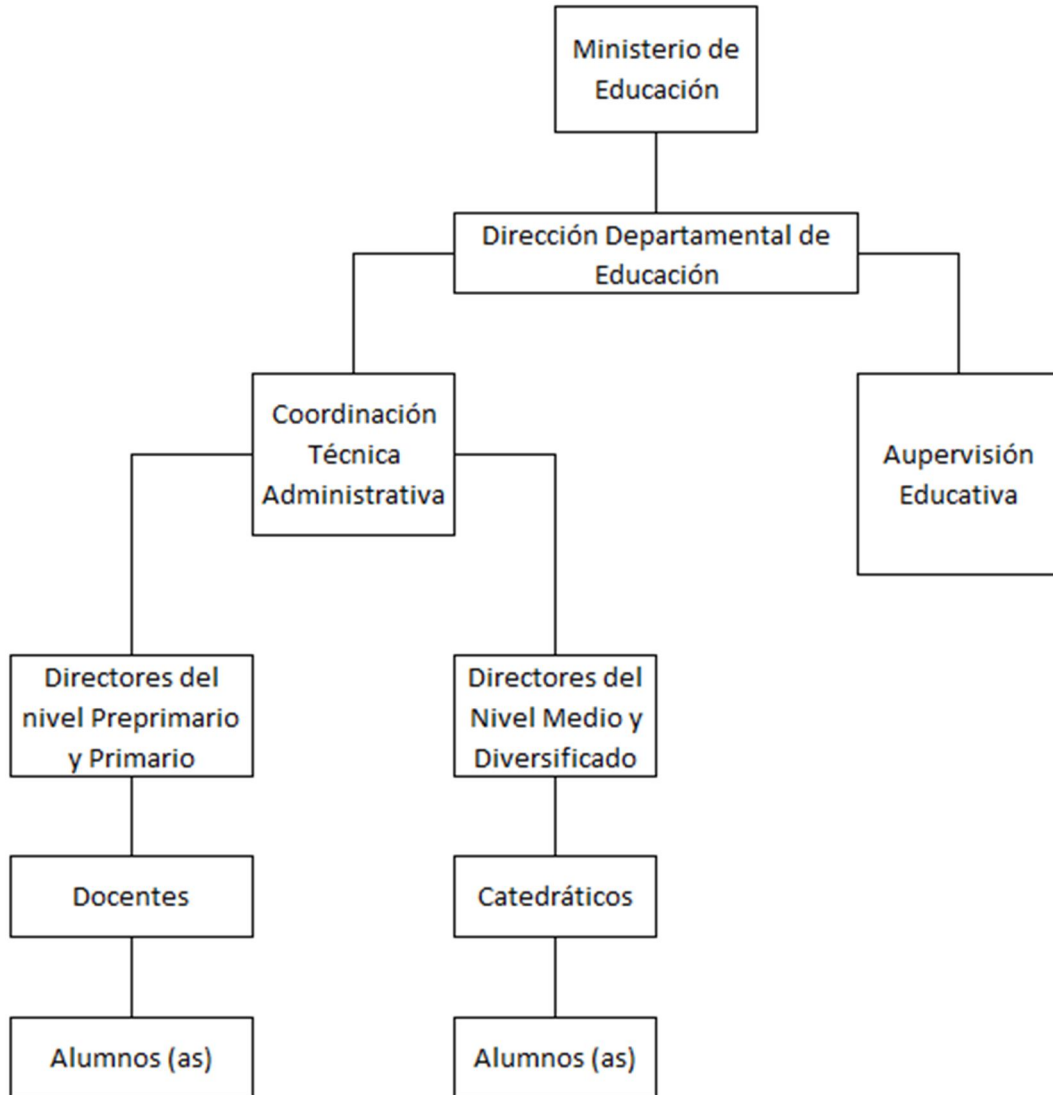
Ministerio de Educación

Dirección Departamental de Educación

Coordinación Técnica Administrativa

Aupervisión Educativa

Directores del nivel Preprimario y Primario

Directores del Nivel Medio y Diversificado

Docentes

Catedráticos

Alumnos (as)

Alumnos (as)